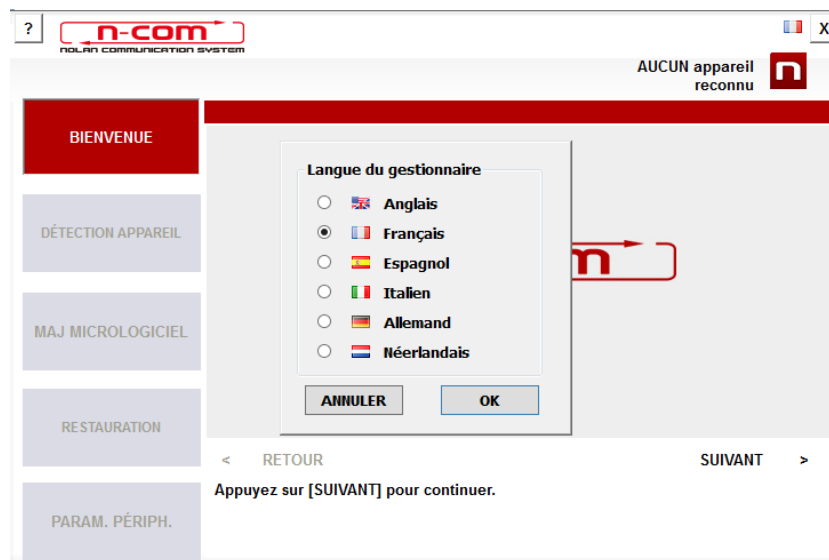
?

n-com
NOLAN COMMUNICATION SYSTEM

X

AUCUN appareil reconnu

BIENVENUE

DÉTECTION APPAREIL

MAJ MICROLOGICIEL

RESTAURATION

PARAM. PÉRIPH.

Langue du gestionnaire

Anglais
Français
Espagnol
Italien
Allemand
Néerlandais

ANNULER
OK

< RETOUR
SUIVANT >

Appuyez sur [SUIVANT] pour continuer.